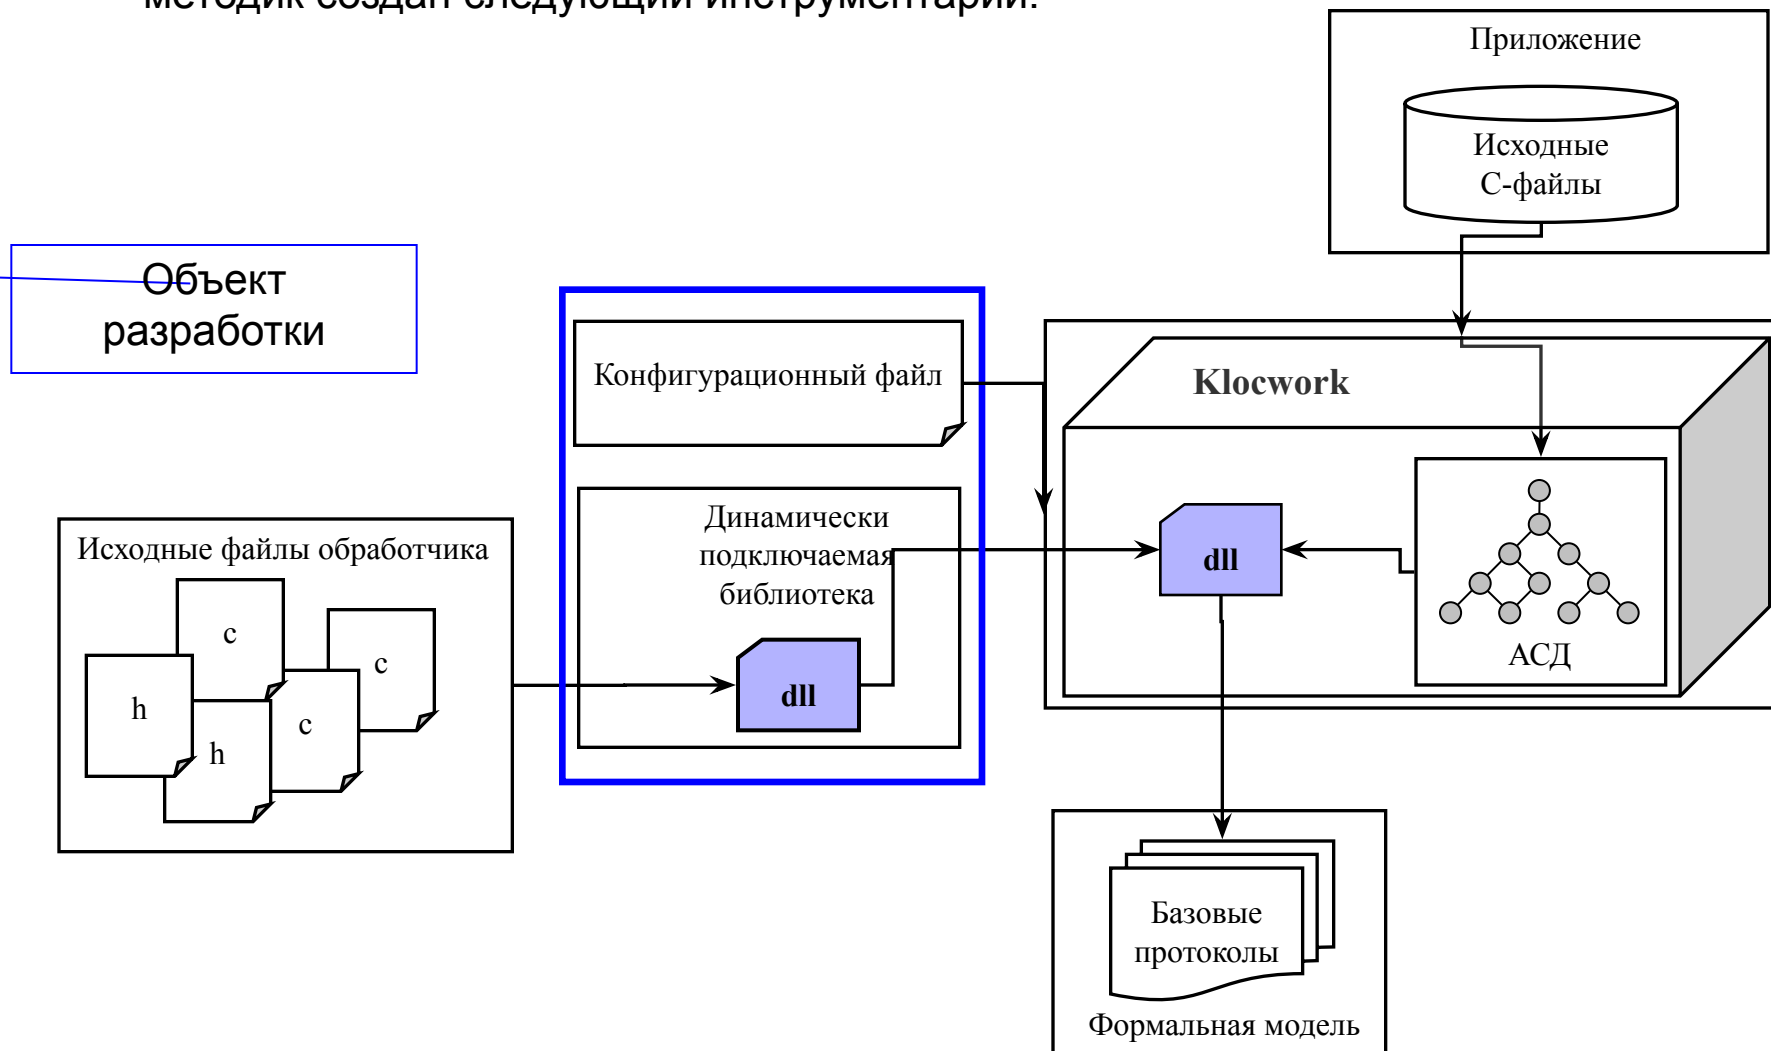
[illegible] методик создан следующий инструментарий:

Приложение

Исходные С-файлы

Объект разработки

Конфигурационный файл

Klocwork

Динамически подключаемая библиотека

Исходные файлы обработчика

c

c

h

c

h

dll

dll

АСД

Базовые протоколы

Формальная модель